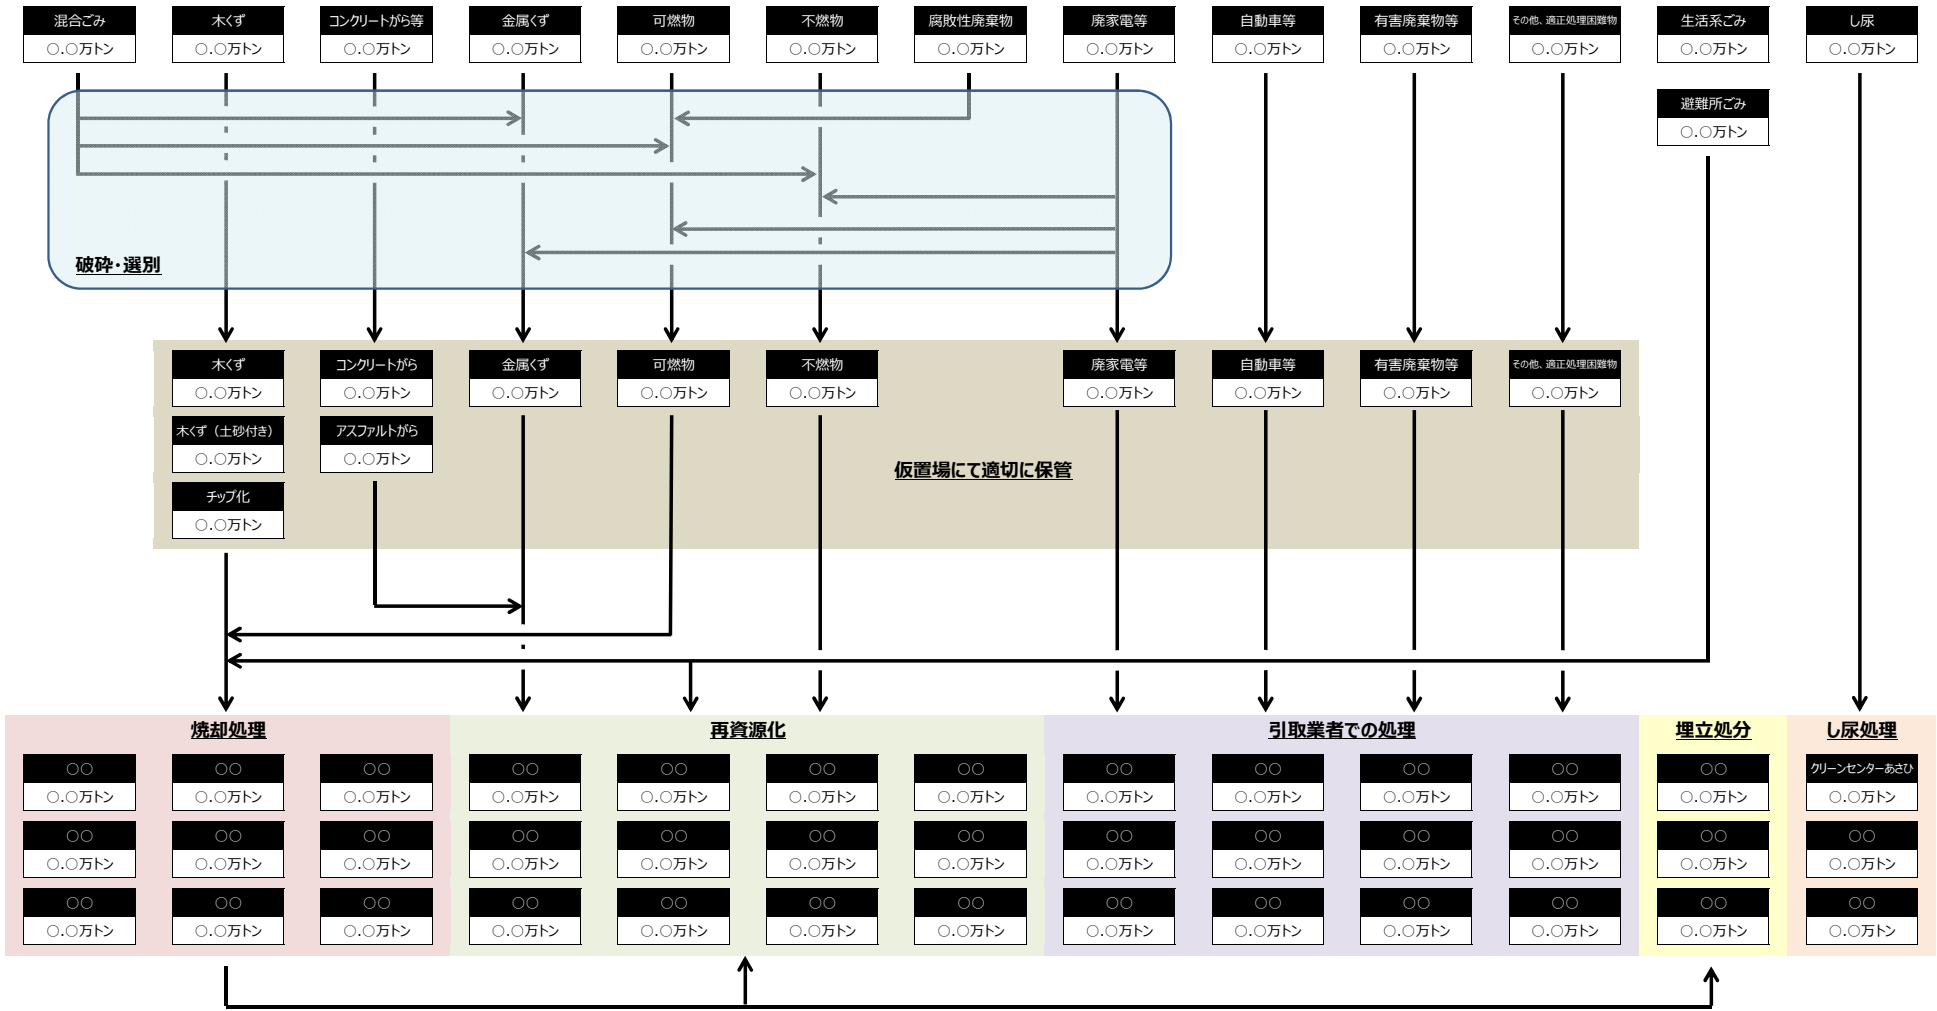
混合ごみ
○.○万トン

木くず
○.○万トン

コンクリートがら等
○.○万トン

金属くず
○.○万トン

可燃物
○.○万トン

不燃物
○.○万トン

腐敗性廃棄物
○.○万トン

廃家電等
○.○万トン

自動車等
○.○万トン

有害廃棄物等
○.○万トン

その他、適正処理困難物
○.○万トン

生活系ごみ
○.○万トン

し尿
○.○万トン

避難所ごみ
○.○万トン

破砕・選別

木くず
○.○万トン

コンクリートがら
○.○万トン

金属くず
○.○万トン

可燃物
○.○万トン

不燃物
○.○万トン

廃家電等
○.○万トン

自動車等
○.○万トン

有害廃棄物等
○.○万トン

その他、適正処理困難物
○.○万トン

木くず（土砂付き）
○.○万トン

アスファルトがら
○.○万トン

チップ化
○.○万トン

仮置場にて適切に保管

焼却処理

| ○○ | ○○ | ○○ |
|---|---|---|
| ○.○万トン | ○.○万トン | ○.○万トン |
| ○○ | ○○ | ○○ |
| ○.○万トン | ○.○万トン | ○.○万トン |
| ○○ | ○○ | ○○ |
| ○.○万トン | ○.○万トン | ○.○万トン |

再資源化

| ○○ | ○○ | ○○ | ○○ |
|---|---|---|---|
| ○.○万トン | ○.○万トン | ○.○万トン | ○.○万トン |
| ○○ | ○○ | ○○ | ○○ |
| ○.○万トン | ○.○万トン | ○.○万トン | ○.○万トン |
| ○○ | ○○ | ○○ | ○○ |
| ○.○万トン | ○.○万トン | ○.○万トン | ○.○万トン |

引取業者での処理

| ○○ | ○○ | ○○ | ○○ |
|---|---|---|---|
| ○.○万トン | ○.○万トン | ○.○万トン | ○.○万トン |
| ○○ | ○○ | ○○ | ○○ |
| ○.○万トン | ○.○万トン | ○.○万トン | ○.○万トン |
| ○○ | ○○ | ○○ | ○○ |
| ○.○万トン | ○.○万トン | ○.○万トン | ○.○万トン |

埋立処分

| ○○ |
|---|
| ○.○万トン |
| ○○ |
| ○.○万トン |
| ○○ |
| ○.○万トン |

し尿処理

| クリーンセンターあさひ |
|---|
| ○.○万トン |
| ○○ |
| ○.○万トン |
| ○○ |
| ○.○万トン |